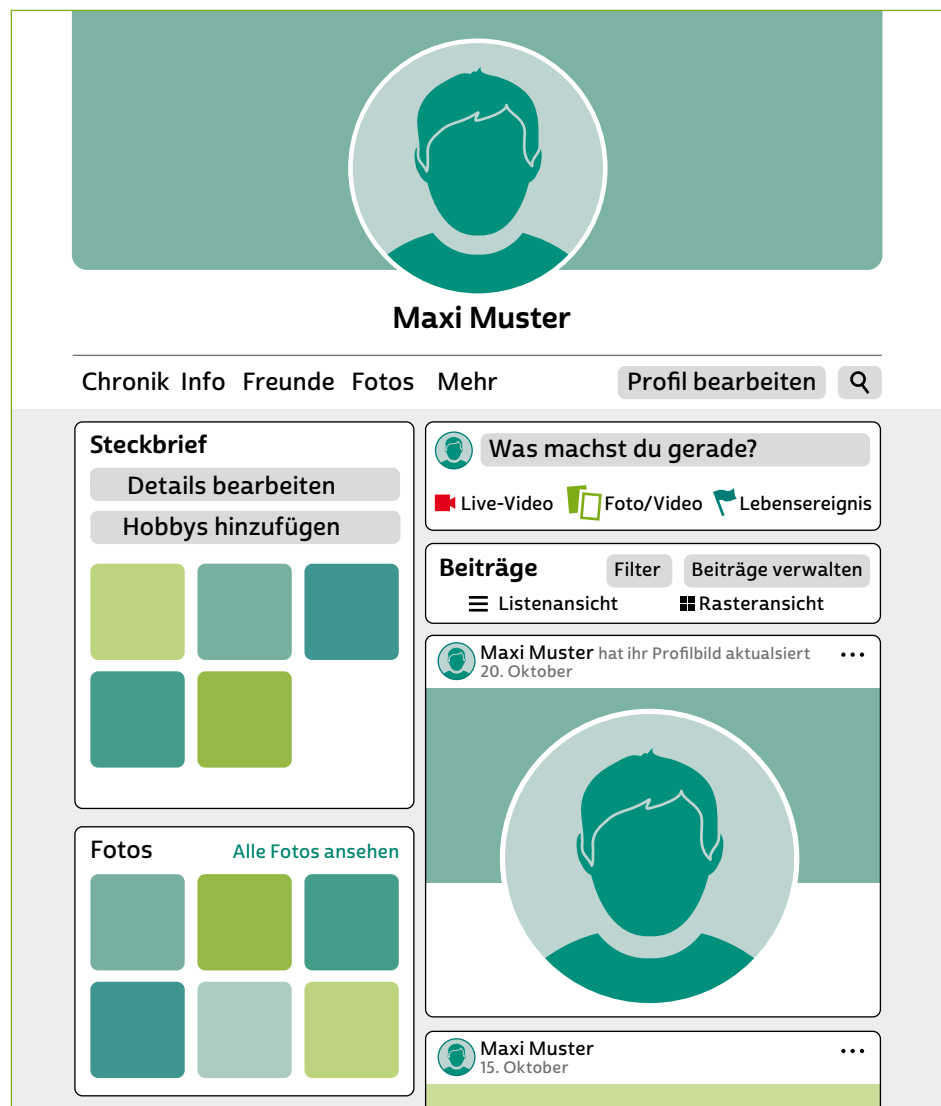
Maxi Muster

Chronik Info Freunde Fotos Mehr

Profil bearbeiten

Steckbrief

Details bearbeiten

Hobbys hinzufügen

Fotos

Alle Fotos ansehen

Was machst du gerade?

Live-Video Foto/Video Lebensereignis

Beiträge

Filter

Beiträge verwalten

Listenansicht

Rasteransicht

Maxi Muster hat ihr Profilbild aktualsiert
20. Oktober

...

Maxi Muster
15. Oktober

...